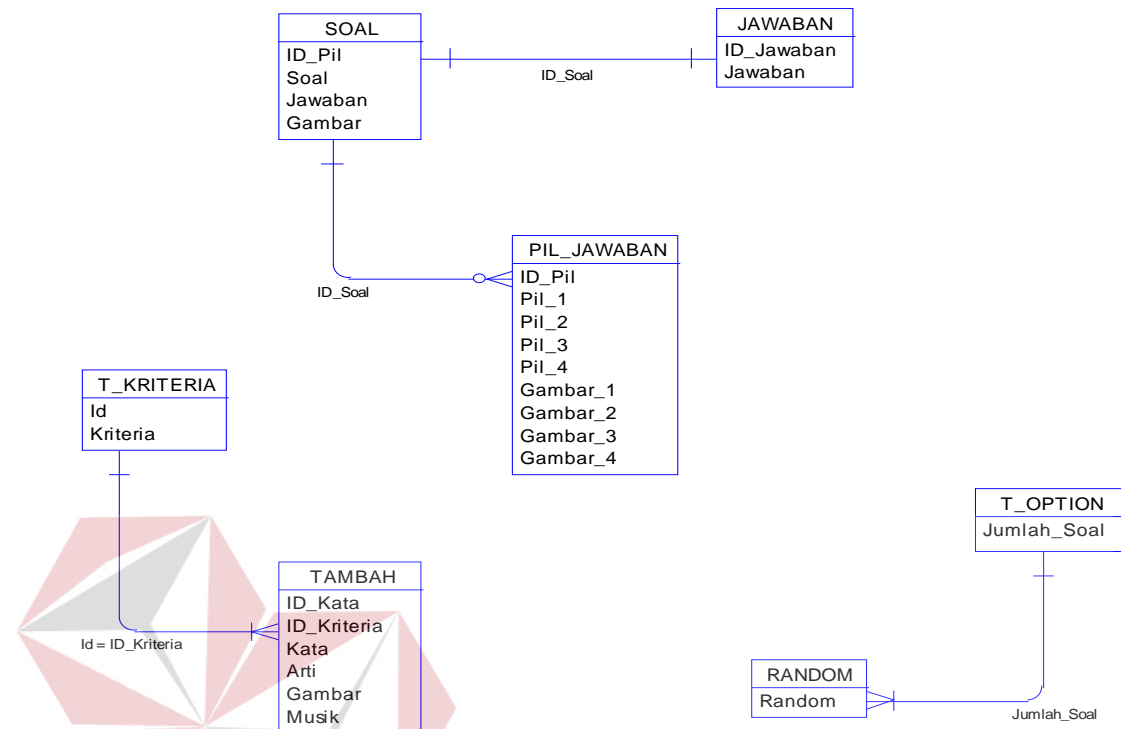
SOAL
ID_Pil
Soal
Jawaban
Gambar

ID_Soal

JAWABAN
ID_Jawaban
Jawaban

ID_Soal

PIL_JAWABAN
ID_Pil
Pil_1
Pil_2
Pil_3
Pil_4
Gambar_1
Gambar_2
Gambar_3
Gambar_4

T_KRITERIA
Id
Kriteria

Id = ID_Kriteria

TAMBAH
ID_Kata
ID_Kriteria
Kata
Arti
Gambar
Musik

T_OPTION
Jumlah_Soal

RANDOM
Random

Jumlah_Soal